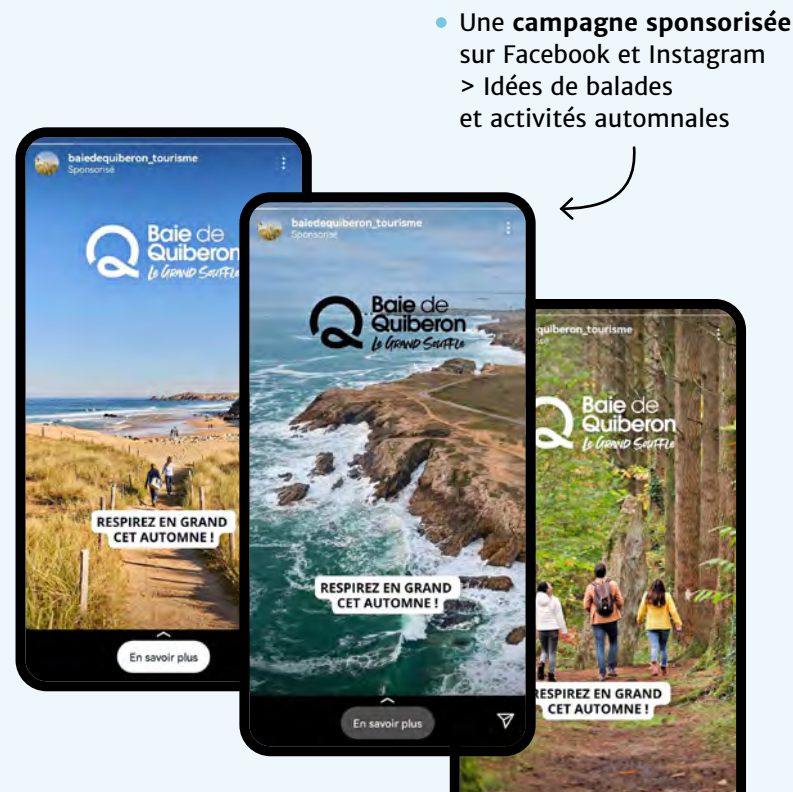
• Une **campagne sponsorisée** sur Facebook et Instagram
> Idées de balades et activités automnales

baiedequiberon_tourisme
Sponsorisé

Baie de Quiberon
Le Grand Souffle

RESPIREZ EN GRAND CET AUTOMNE !

En savoir plus

baiedequiberon_tourisme
Sponsorisé

Baie de Quiberon
Le Grand Souffle

RESPIREZ EN GRAND CET AUTOMNE !

En savoir plus

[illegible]iberon_tourisme
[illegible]

Baie de Quiberon
Le Grand Souffle

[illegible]SPIREZ EN GRAND CET AUTOMNE !